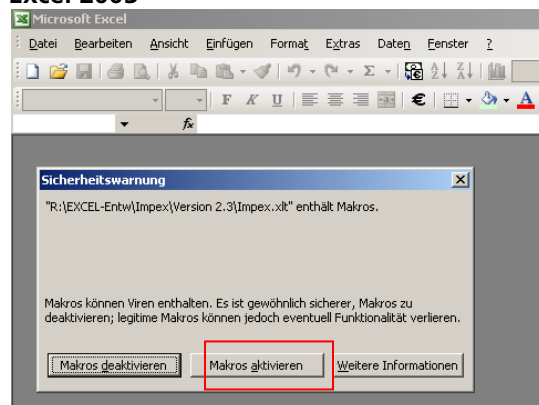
Excel 2003

Microsoft Excel

Datei Bearbeiten Ansicht Einfügen Format Extras Daten Fenster ?

F K U €

fx

Sicherheitswarnung

"R:\EXCEL-Entw\Impex\Version 2.3\Impex.xlt" enthält Makros.

Makros können Viren enthalten. Es ist gewöhnlich sicherer, Makros zu deaktivieren; legitime Makros können jedoch eventuell Funktionalität verlieren.

Makros deaktivieren | Makros aktivieren | Weitere Informationen